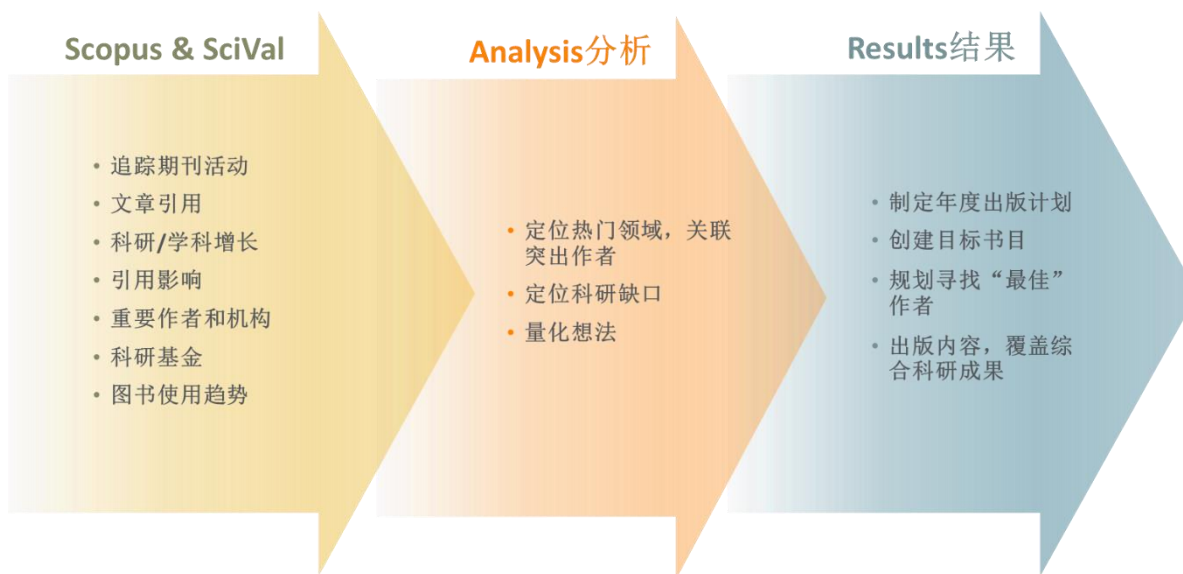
Scopus & SciVal

- 追踪期刊活动
- 文章引用
- 科研/学科增长
- 引用影响
- 重要作者和机构
- 科研基金
- 图书使用趋势

Analysis分析

- 定位热门领域，关联突出作者
- 定位科研缺口
- 量化想法

Results结果

- 制定年度出版计划
- 创建目标书目
- 规划寻找“最佳”作者
- 出版内容，覆盖综合科研成果